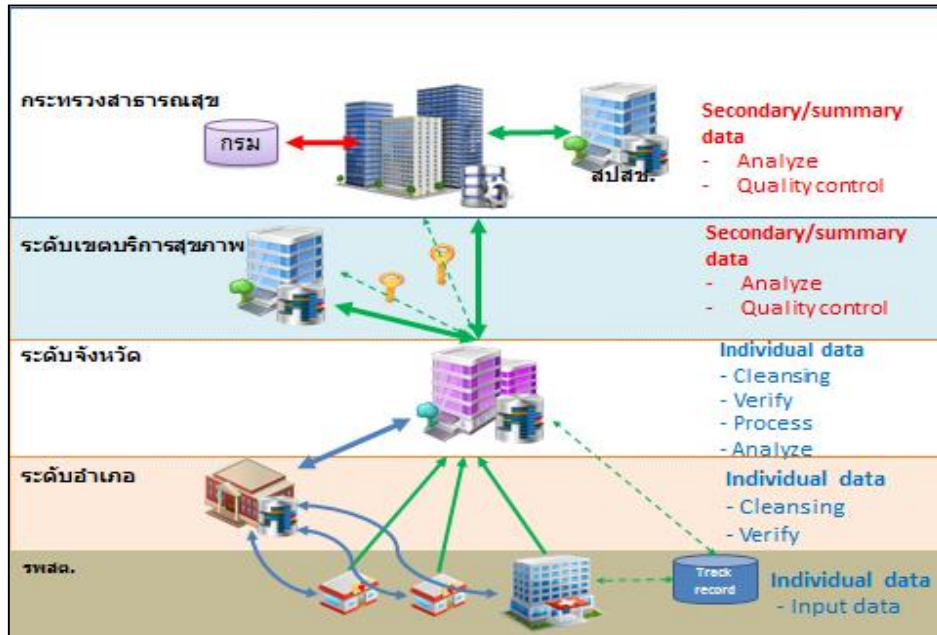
กระทรวงสาธารณสุข

กรม

สปสช.

Secondary/summary data
- Analyze
- Quality control

ระดับเขตบริการสุขภาพ

Secondary/summary data
- Analyze
- Quality control

ระดับจังหวัด

Individual data
- Cleansing
- Verify
- Process
- Analyze

ระดับอำเภอ

Individual data
- Cleansing
- Verify

รพสต.

Track record

Individual data
- Input data